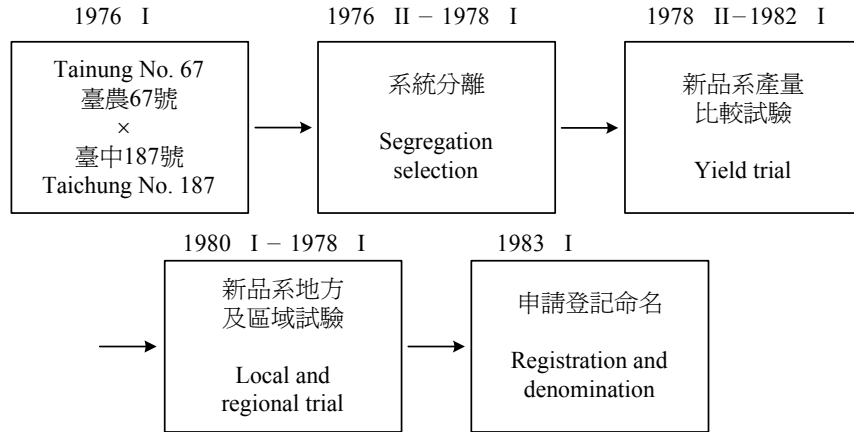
1976 I

Tainung No. 67
臺農67號
×
臺中187號
Taichung No. 187

1976 II − 1978 I

系統分離

Segregation selection

1978 II−1982 I

新品系產量比較試驗

Yield trial

1980 I − 1978 I

新品系地方及區域試驗

Local and regional trial

1983 I

申請登記命名

Registration and denomination